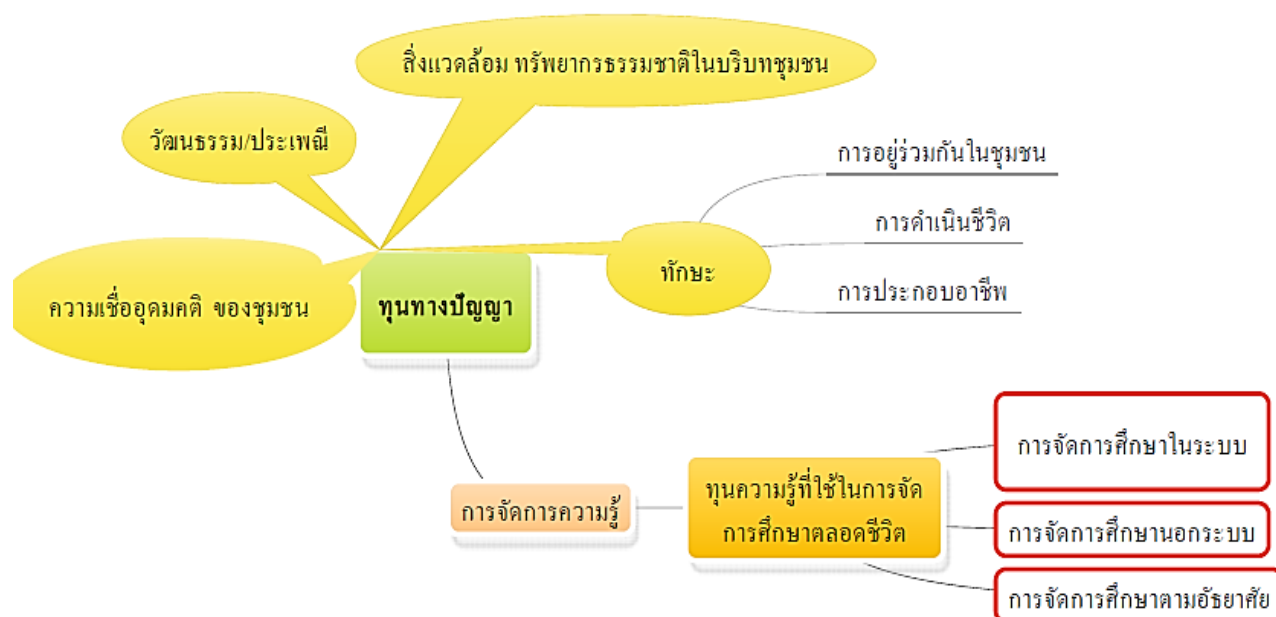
สิ่งแวดล้อม ทรัพยากรธรรมชาติในบริบทชุมชน

วัฒนธรรม/ประเพณี

ความเชื่ออุดมคติ ของชุมชน

ทุนทางปัญญา

ทักษะ

การอยู่ร่วมกันในชุมชน

การดำเนินชีวิต

การประกอบอาชีพ

การจัดการความรู้

ทุนความรู้ที่ใช้ในการจัดการศึกษาตลอดชีวิต

การจัดการศึกษาในระบบ

การจัดการศึกษานอกระบบ

การจัดการศึกษาตามอัธยาศัย